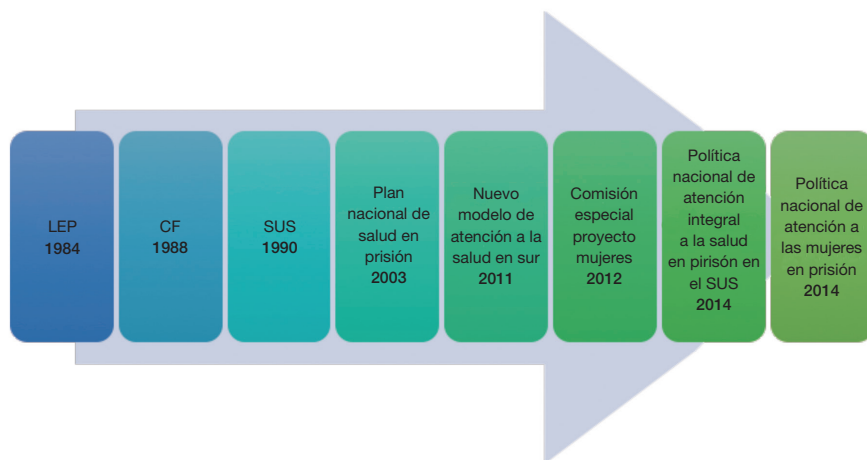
LEP
1984

CF
1988

SUS
1990

Plan nacional de salud en prisión
2003

Nuevo modelo de atención a la salud en sur
2011

Comisión especial proyecto mujeres
2012

Política nacional de atención integral a la salud en pirisón en el SUS
2014

Política nacional de atención a las mujeres en prisión
2014